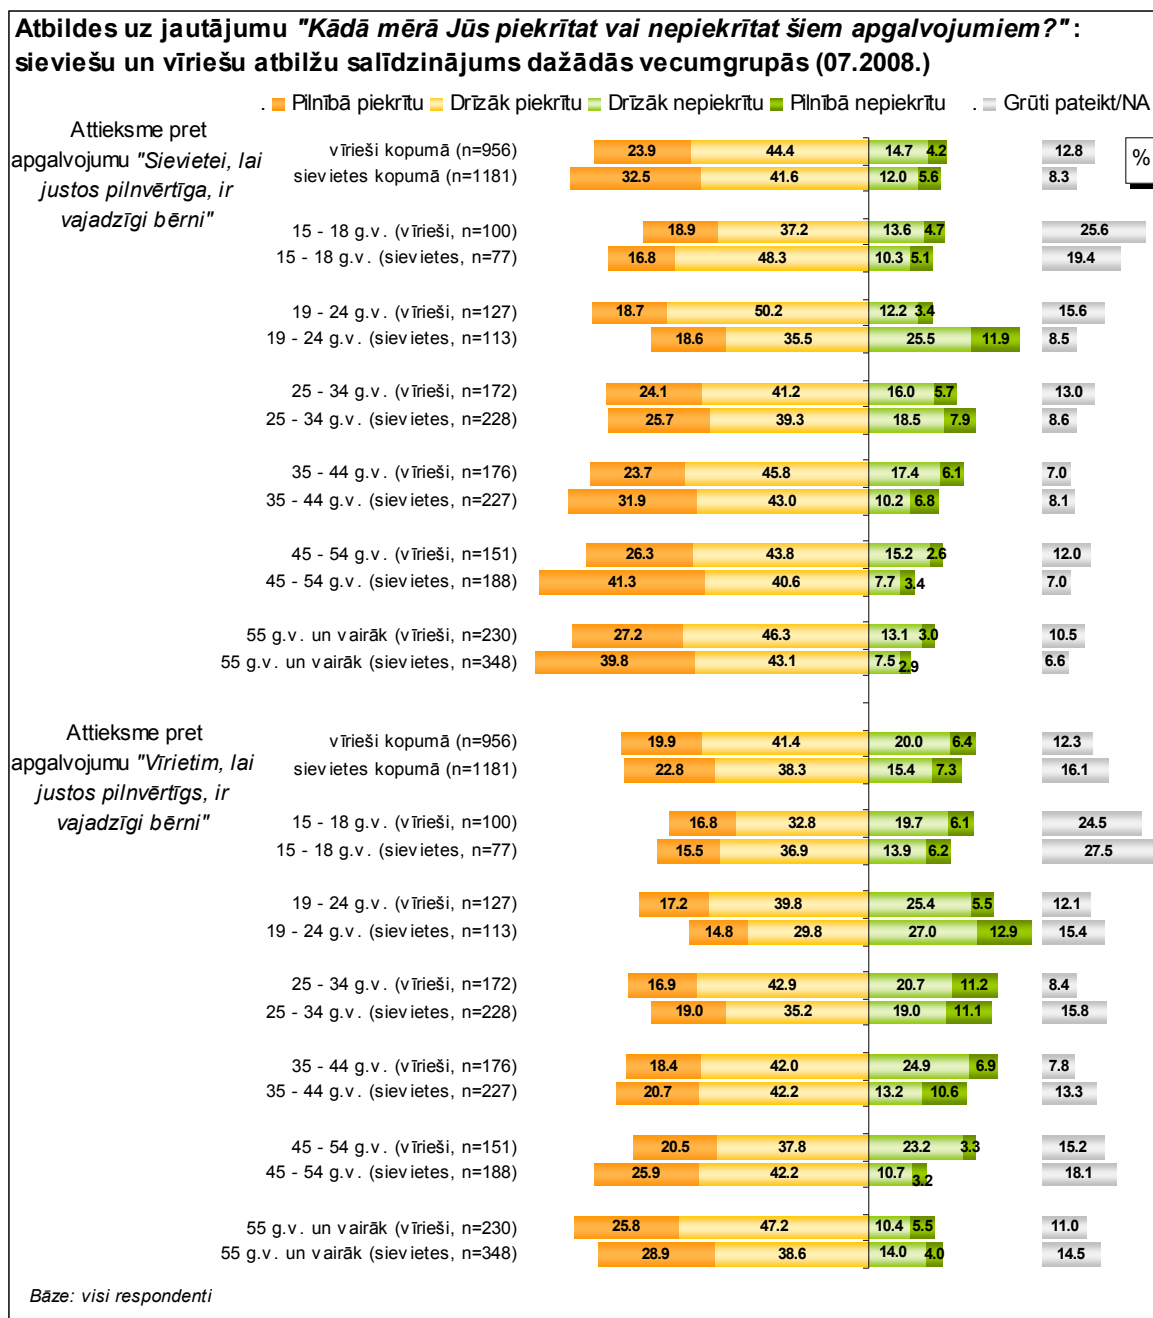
**Atbildes uz jautājumu *"Kādā mērā Jūs piekrītat vai nepiekrītat šiem apgalvojumiem?"*: sieviešu un vīriešu atbilžu salīdzinājums dažādās vecumgrupās (07.2008.)**

Pilnībā piekrītu, Drīzāk piekrītu, Drīzāk nepiekrītu, Pilnībā nepiekrītu, Grūti pateikt/NA

%

Attieksme pret apgalvojumu *"Sievietei, lai justos pilnvērtīga, ir vajadzīgi bērni"*

| | Pilnībā piekrītu | Drīzāk piekrītu | Drīzāk nepiekrītu | Pilnībā nepiekrītu | Grūti pateikt/NA |
|---|---|---|---|---|---|
| vīrieši kopumā (n=956) | 23.9 | 44.4 | 14.7 | 4.2 | 12.8 |
| sievietes kopumā (n=1181) | 32.5 | 41.6 | 12.0 | 5.6 | 8.3 |
| 15 - 18 g.v. (vīrieši, n=100) | 18.9 | 37.2 | 13.6 | 4.7 | 25.6 |
| 15 - 18 g.v. (sievietes, n=77) | 16.8 | 48.3 | 10.3 | 5.1 | 19.4 |
| 19 - 24 g.v. (vīrieši, n=127) | 18.7 | 50.2 | 12.2 | 3.4 | 15.6 |
| 19 - 24 g.v. (sievietes, n=113) | 18.6 | 35.5 | 25.5 | 11.9 | 8.5 |
| 25 - 34 g.v. (vīrieši, n=172) | 24.1 | 41.2 | 16.0 | 5.7 | 13.0 |
| 25 - 34 g.v. (sievietes, n=228) | 25.7 | 39.3 | 18.5 | 7.9 | 8.6 |
| 35 - 44 g.v. (vīrieši, n=176) | 23.7 | 45.8 | 17.4 | 6.1 | 7.0 |
| 35 - 44 g.v. (sievietes, n=227) | 31.9 | 43.0 | 10.2 | 6.8 | 8.1 |
| 45 - 54 g.v. (vīrieši, n=151) | 26.3 | 43.8 | 15.2 | 2.6 | 12.0 |
| 45 - 54 g.v. (sievietes, n=188) | 41.3 | 40.6 | 7.7 | 3.4 | 7.0 |
| 55 g.v. un vairāk (vīrieši, n=230) | 27.2 | 46.3 | 13.1 | 3.0 | 10.5 |
| 55 g.v. un vairāk (sievietes, n=348) | 39.8 | 43.1 | 7.5 | 2.9 | 6.6 |

Attieksme pret apgalvojumu *"Vīrietim, lai justos pilnvērtīgs, ir vajadzīgi bērni"*

| | Pilnībā piekrītu | Drīzāk piekrītu | Drīzāk nepiekrītu | Pilnībā nepiekrītu | Grūti pateikt/NA |
|---|---|---|---|---|---|
| vīrieši kopumā (n=956) | 19.9 | 41.4 | 20.0 | 6.4 | 12.3 |
| sievietes kopumā (n=1181) | 22.8 | 38.3 | 15.4 | 7.3 | 16.1 |
| 15 - 18 g.v. (vīrieši, n=100) | 16.8 | 32.8 | 19.7 | 6.1 | 24.5 |
| 15 - 18 g.v. (sievietes, n=77) | 15.5 | 36.9 | 13.9 | 6.2 | 27.5 |
| 19 - 24 g.v. (vīrieši, n=127) | 17.2 | 39.8 | 25.4 | 5.5 | 12.1 |
| 19 - 24 g.v. (sievietes, n=113) | 14.8 | 29.8 | 27.0 | 12.9 | 15.4 |
| 25 - 34 g.v. (vīrieši, n=172) | 16.9 | 42.9 | 20.7 | 11.2 | 8.4 |
| 25 - 34 g.v. (sievietes, n=228) | 19.0 | 35.2 | 19.0 | 11.1 | 15.8 |
| 35 - 44 g.v. (vīrieši, n=176) | 18.4 | 42.0 | 24.9 | 6.9 | 7.8 |
| 35 - 44 g.v. (sievietes, n=227) | 20.7 | 42.2 | 13.2 | 10.6 | 13.3 |
| 45 - 54 g.v. (vīrieši, n=151) | 20.5 | 37.8 | 23.2 | 3.3 | 15.2 |
| 45 - 54 g.v. (sievietes, n=188) | 25.9 | 42.2 | 10.7 | 3.2 | 18.1 |
| 55 g.v. un vairāk (vīrieši, n=230) | 25.8 | 47.2 | 10.4 | 5.5 | 11.0 |
| 55 g.v. un vairāk (sievietes, n=348) | 28.9 | 38.6 | 14.0 | 4.0 | 14.5 |

*Bāze: visi respondenti*